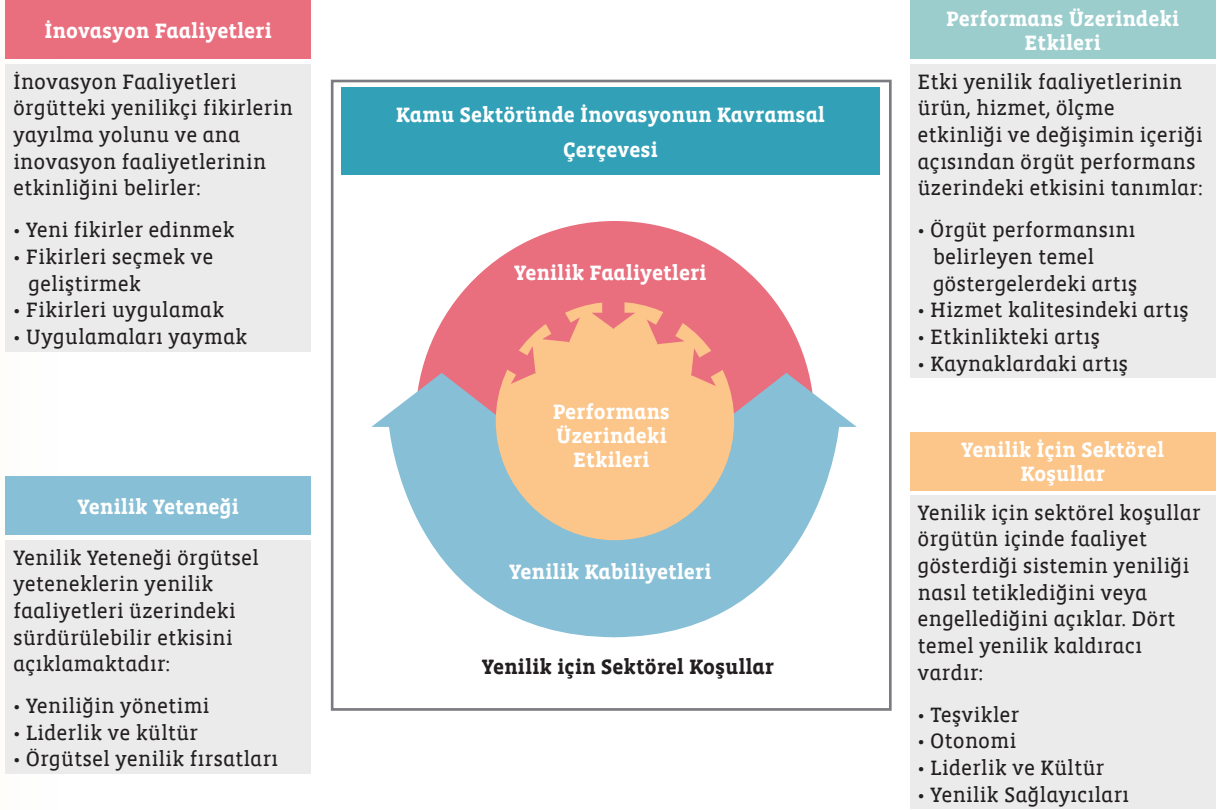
İnovasyon Faaliyetleri

İnovasyon Faaliyetleri örgütteki yenilikçi fikirlerin yayılma yolunu ve ana inovasyon faaliyetlerinin etkinliğini belirler:

• Yeni fikirler edinmek
• Fikirleri seçmek ve geliştirmek
• Fikirleri uygulamak
• Uygulamaları yaymak

Yenilik Yeteneği

Yenilik Yeteneği örgütsel yeteneklerin yenilik faaliyetleri üzerindeki sürdürülebilir etkisini açıklamaktadır:

• Yeniliğin yönetimi
• Liderlik ve kültür
• Örgütsel yenilik fırsatları

Kamu Sektöründe İnovasyonun Kavramsal Çerçevesi

Yenilik Faaliyetleri

Performans Üzerindeki Etkileri

Yenilik Kabiliyetleri

Yenilik için Sektörel Koşullar

Performans Üzerindeki Etkileri

Etki yenilik faaliyetlerinin ürün, hizmet, ölçme etkinliği ve değişimin içeriği açısından örgüt performans üzerindeki etkisini tanımlar:

• Örgüt performansını belirleyen temel göstergelerdeki artış
• Hizmet kalitesindeki artış
• Etkinlikteki artış
• Kaynaklardaki artış

Yenilik İçin Sektörel Koşullar

Yenilik için sektörel koşullar örgütün içinde faaliyet gösterdiği sistemin yeniliği nasıl tetiklediğini veya engellediğini açıklar. Dört temel yenilik kaldıracı vardır:

• Teşvikler
• Otonomi
• Liderlik ve Kültür
• Yenilik Sağlayıcıları